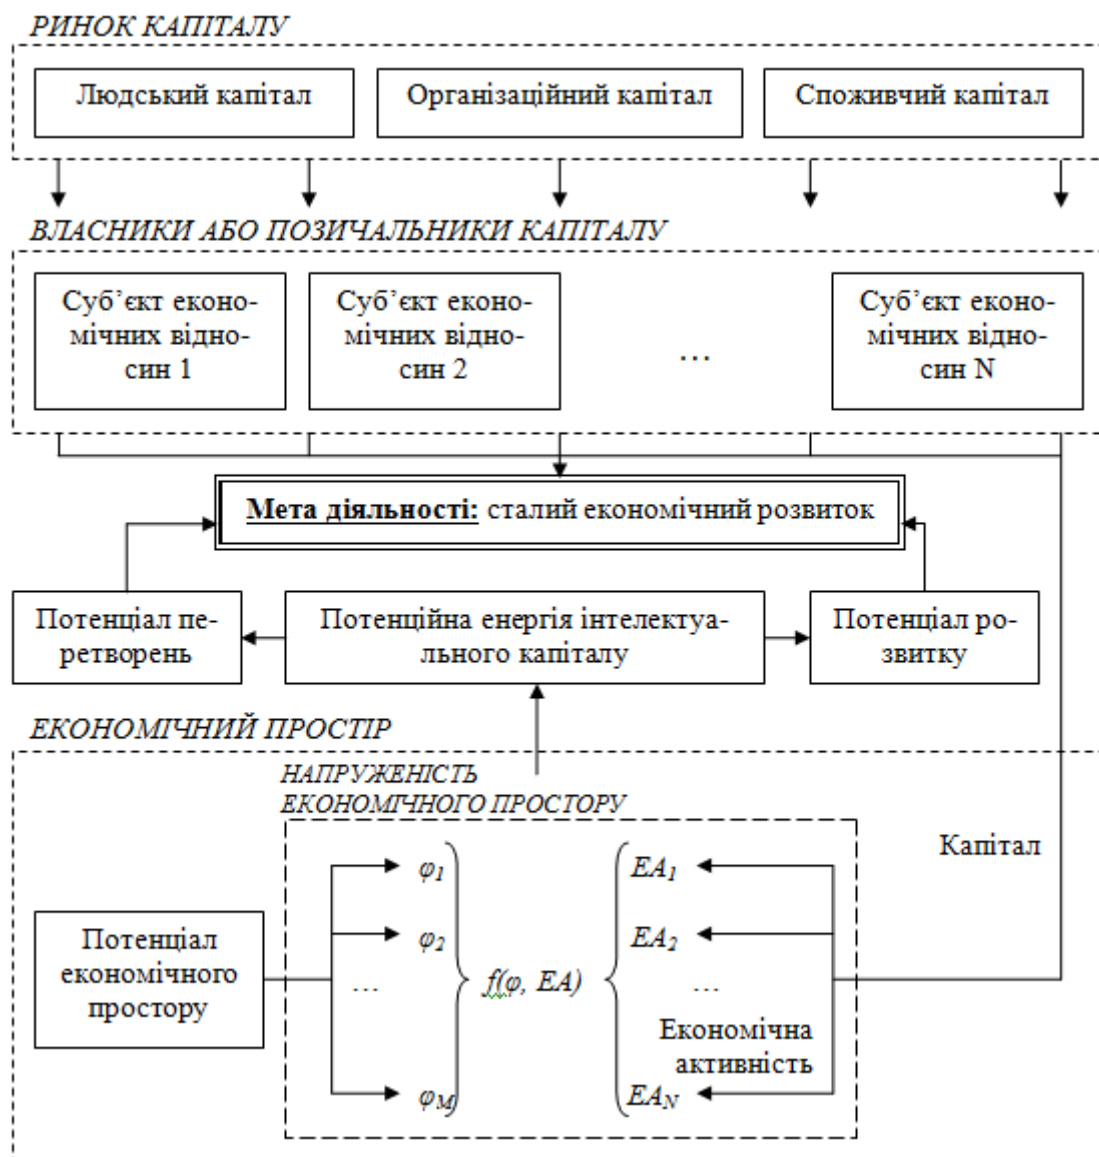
РИНОК КАПІТАЛУ

Людський капітал

Організаційний капітал

Споживчий капітал

ВЛАСНИКИ АБО ПОЗИЧАЛЬНИКИ КАПІТАЛУ

Суб'єкт економічних відносин 1

Суб'єкт економічних відносин 2

…

Суб'єкт економічних відносин N

Мета діяльності: сталий економічний розвиток

Потенціал перетворень

Потенційна енергія інтелектуального капіталу

Потенціал розвитку

ЕКОНОМІЧНИЙ ПРОСТІР

НАПРУЖЕНІСТЬ ЕКОНОМІЧНОГО ПРОСТОРУ

Капітал

Потенціал економічного простору

$\varphi_1$

$\varphi_2$

…

$\varphi_M$

$f(\varphi, EA)$

$EA_1$

$EA_2$

…

Економічна активність

$EA_N$